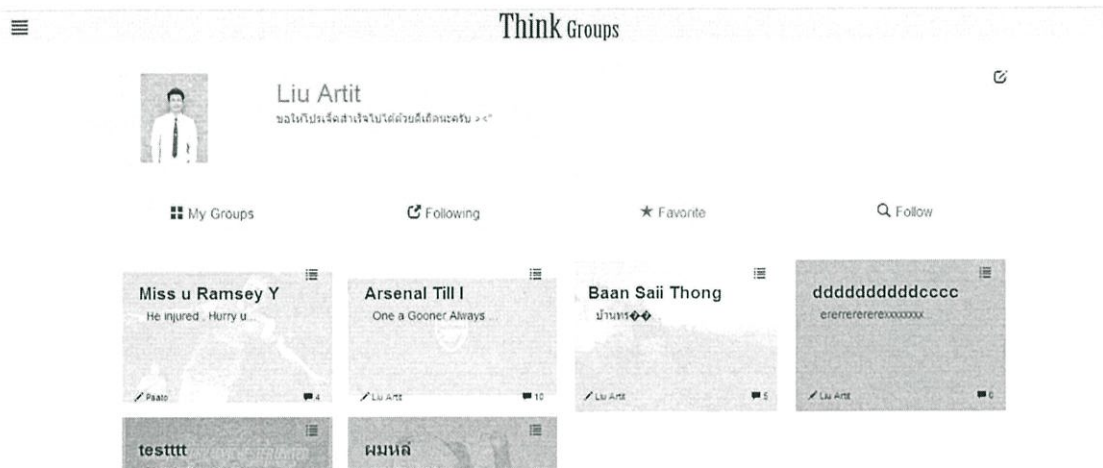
Think Groups

Liu Artit
ขอให้ประสบความสำเร็จไปได้ด้วยดีเด้อนะครับ >.<"

My Groups

Following

Favorite

Follow

Miss u Ramsey Y
He injured , Hurry u...
Paato
4

Arsenal Till I
One a Gooner Always ...
Liu Artit
10

Baan Saii Thong
บ้านทร��...
Liu Artit
5

ddddddddddcccc
erererererexxxxxxx...
Liu Artit
0

testttt

ผมหล่